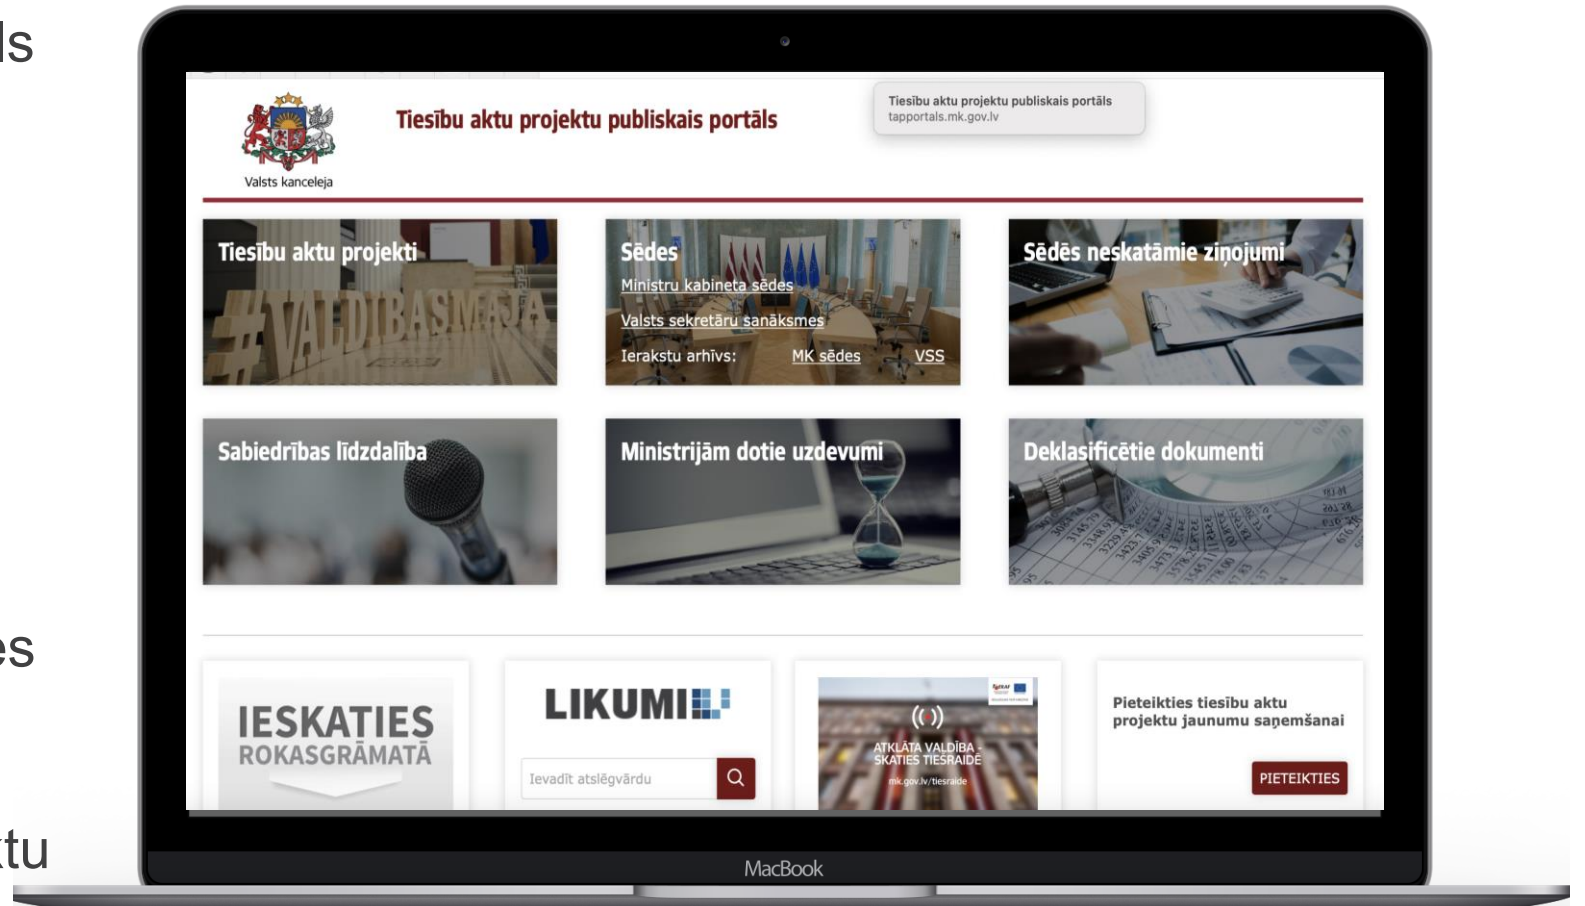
ls

es

ktu

Valsts kanceleja

Tiesību aktu projektu publiskais portāls

Tiesību aktu projektu publiskais portāls
tapportals.mk.gov.lv

Tiesību aktu projekti

#VALDIBASMAJA

Sēdes
Ministru kabineta sēdes
Valsts sekretāru sanāksmes
Ierakstu arhīvs: MK sēdes VSS

Sēdēs neskatāmie ziņojumi

Sabiedrības līdzdalība

Ministrijām dotie uzdevumi

Deklasificētie dokumenti

IESKATIES
ROKASGRĀMATĀ

LIKUMI

Ievadīt atslēgvārdu

ATKLĀTA VALDĪBA - SKATIES TIEŠRAIDĒ
mk.gov.lv/tiesraide

Pieteikties tiesību aktu projektu jaunumu saņemšanai

PIETEIKTIES

MacBook